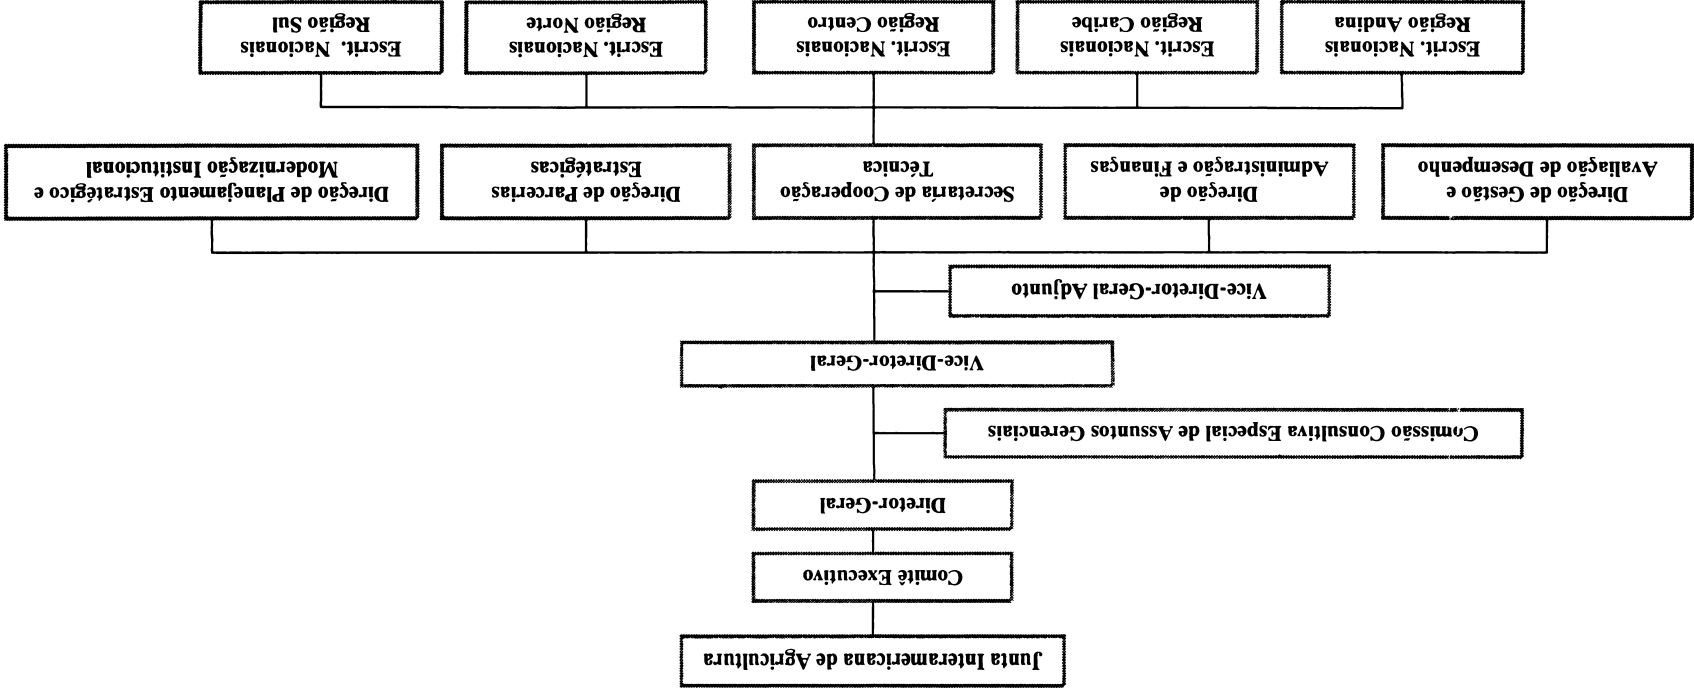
Junta Interamericana de Agricultura

Comitê Executivo

Diretor-Geral

Comissão Consultiva Especial de Assuntos Gerenciais

Vice-Diretor-Geral

Vice-Diretor-Geral Adjunto

Direção de Gestão e Avaliação de Desempenho

Direção de Administração e Finanças

Secretaria de Cooperação Técnica

Direção de Parcerias Estratégicas

Direção de Planejamento Estratégico e Modernização Institucional

Escrit. Nacionais Região Andina

Escrit. Nacionais Região Caribe

Escrit. Nacionais Região Centro

Escrit. Nacionais Região Norte

Escrit. Nacionais Região Sul